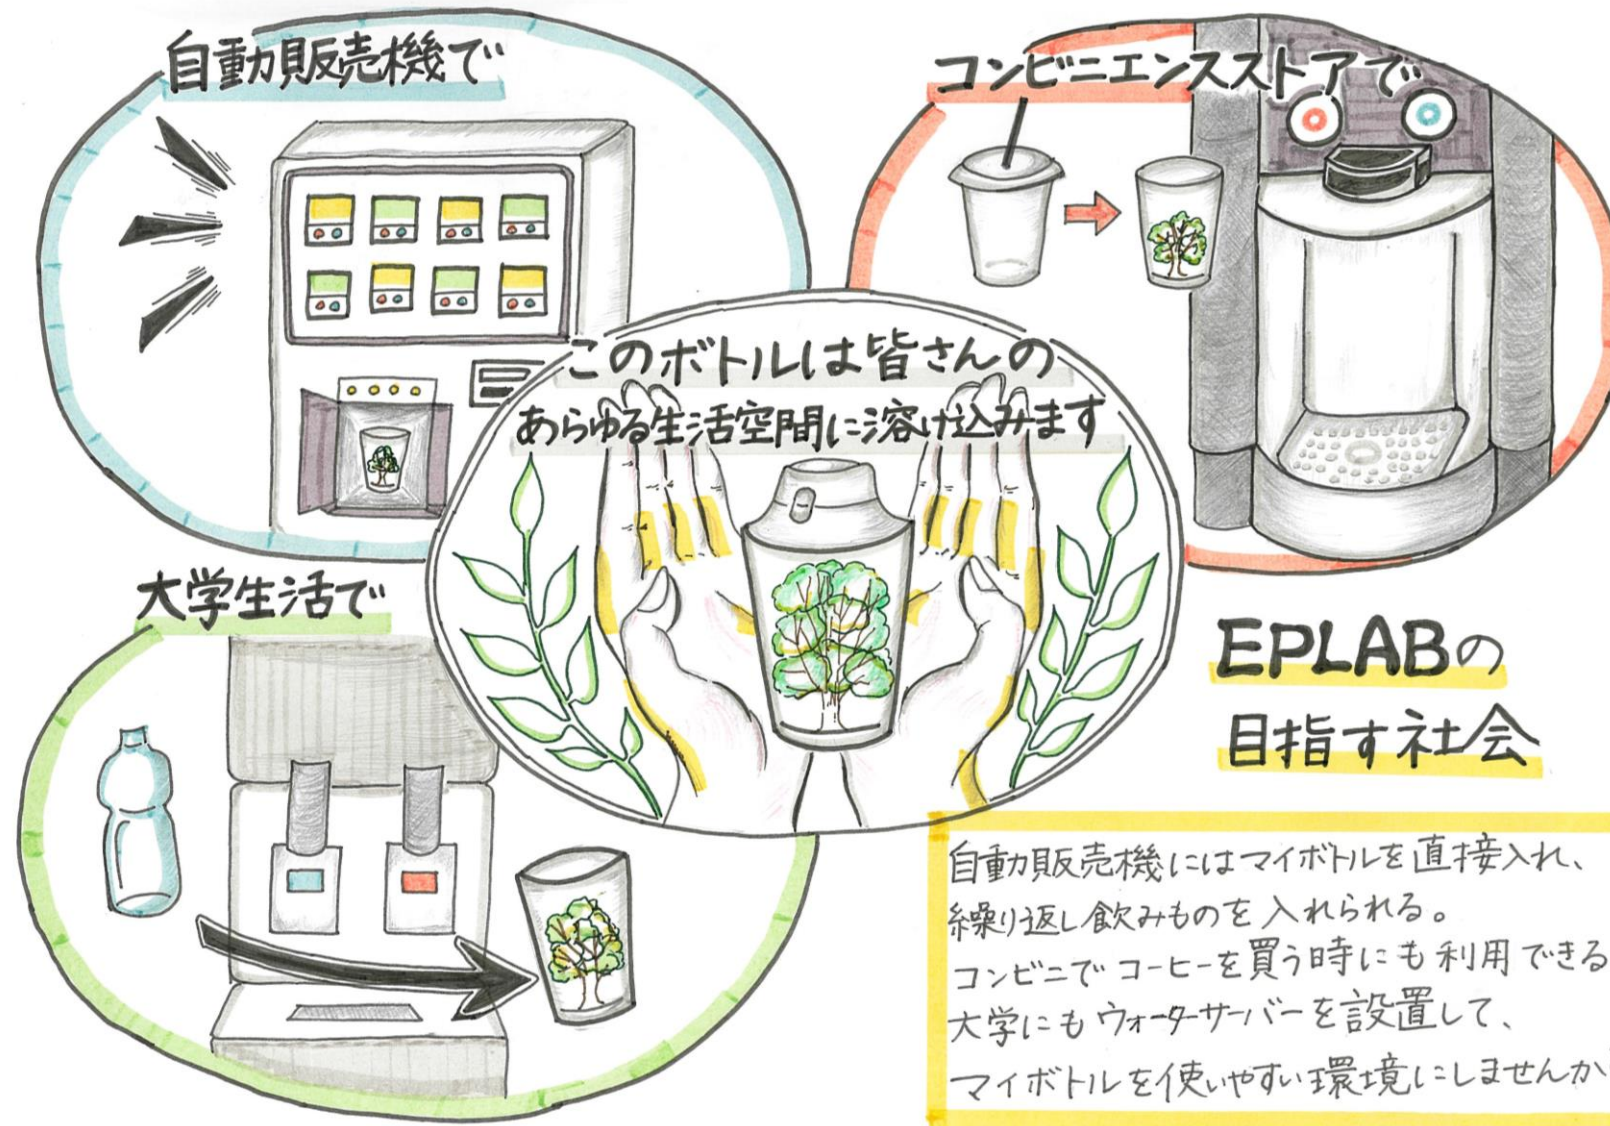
自動販売機で

コンビニエンスストアで

このボトルは皆さんの
あらゆる生活空間に溶け込みます

大学生活で

EPLABの
目指す社会

自動販売機にはマイボトルを直接入れ、繰り返し飲みものを入れられる。
コンビニでコーヒーを買う時にも利用できる
大学にもウォーターサーバーを設置して、
マイボトルを使いやすい環境にしませんか